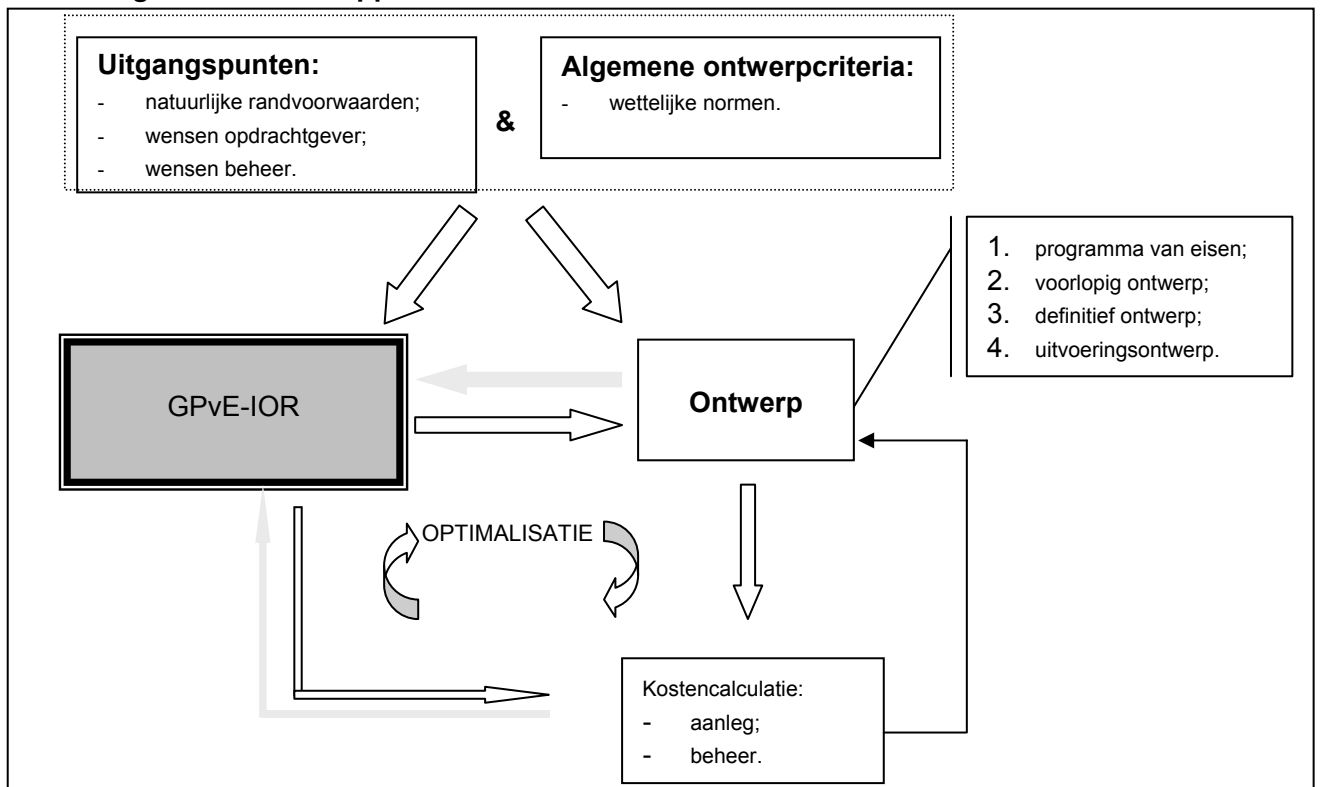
Uitgangspunten:
- natuurlijke randvoorwaarden;
- wensen opdrachtgever;
- wensen beheer.

&

Algemene ontwerpcriteria:
- wettelijke normen.

1. programma van eisen;
2. voorlopig ontwerp;
3. definitief ontwerp;
4. uitvoeringsontwerp.

GPvE-IOR

Ontwerp

OPTIMALISATIE

Kostencalculatie:
- aanleg;
- beheer.